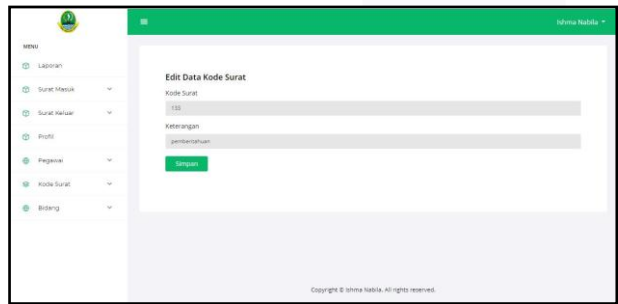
Ishma Nabila

MENU

Laporan

Surat Masuk

Surat Keluar

Profil

Pegawai

Kode Surat

Bidang

Edit Data Kode Surat

Kode Surat

133

Keterangan

pemberitahuan

Simpan

Copyright © Ishma Nabila. All rights reserved.